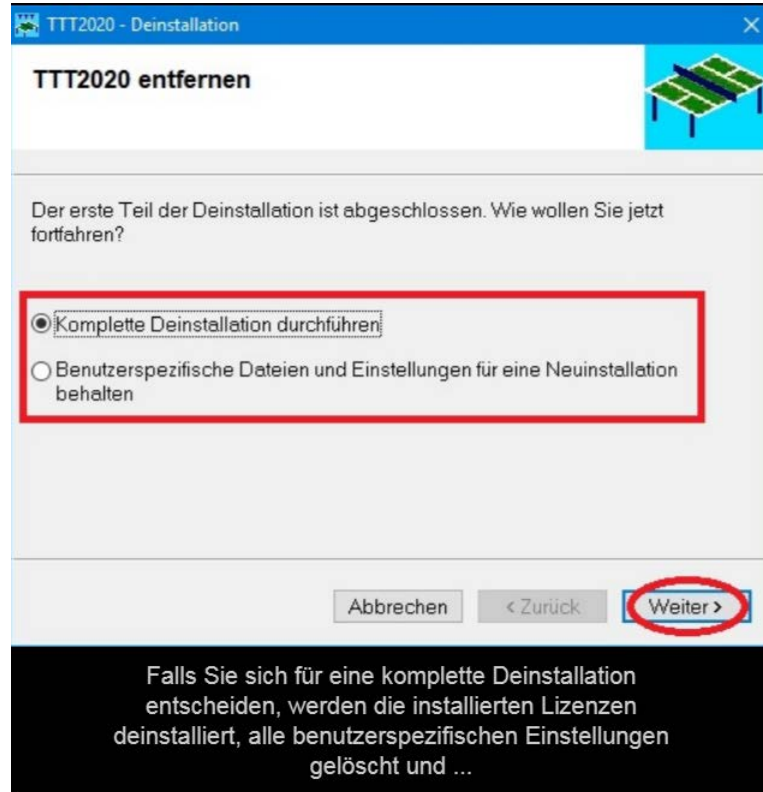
TTT2020 - Deinstallation

×

TTT2020 entfernen

Der erste Teil der Deinstallation ist abgeschlossen. Wie wollen Sie jetzt fortfahren?

Komplette Deinstallation durchführen

Benutzerspezifische Dateien und Einstellungen für eine Neuinstallation behalten

Abbrechen

< Zurück

Weiter >

Falls Sie sich für eine komplette Deinstallation entscheiden, werden die installierten Lizenzen deinstalliert, alle benutzerspezifischen Einstellungen gelöscht und ...